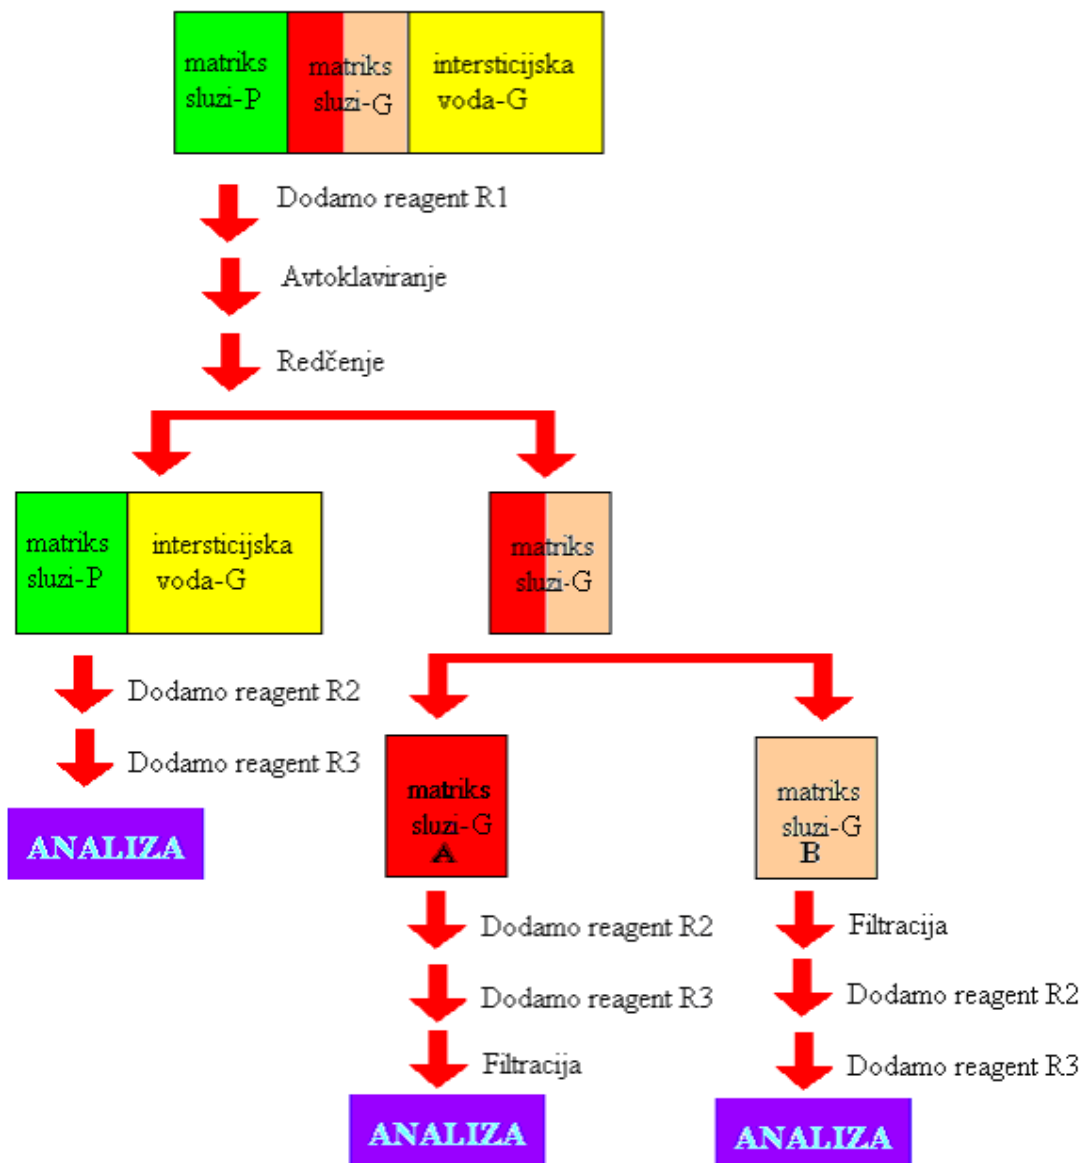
matriks sluzi-P

matriks sluzi-G

intersticijska voda-G

Dodamo reagent R1

Avtoklaviranje

Redčenje

matriks sluzi-P

intersticijska voda-G

matriks sluzi-G

Dodamo reagent R2

Dodamo reagent R3

ANALIZA

matriks sluzi-G A

matriks sluzi-G B

Dodamo reagent R2

Dodamo reagent R3

Filtracija

ANALIZA

Filtracija

Dodamo reagent R2

Dodamo reagent R3

ANALIZA